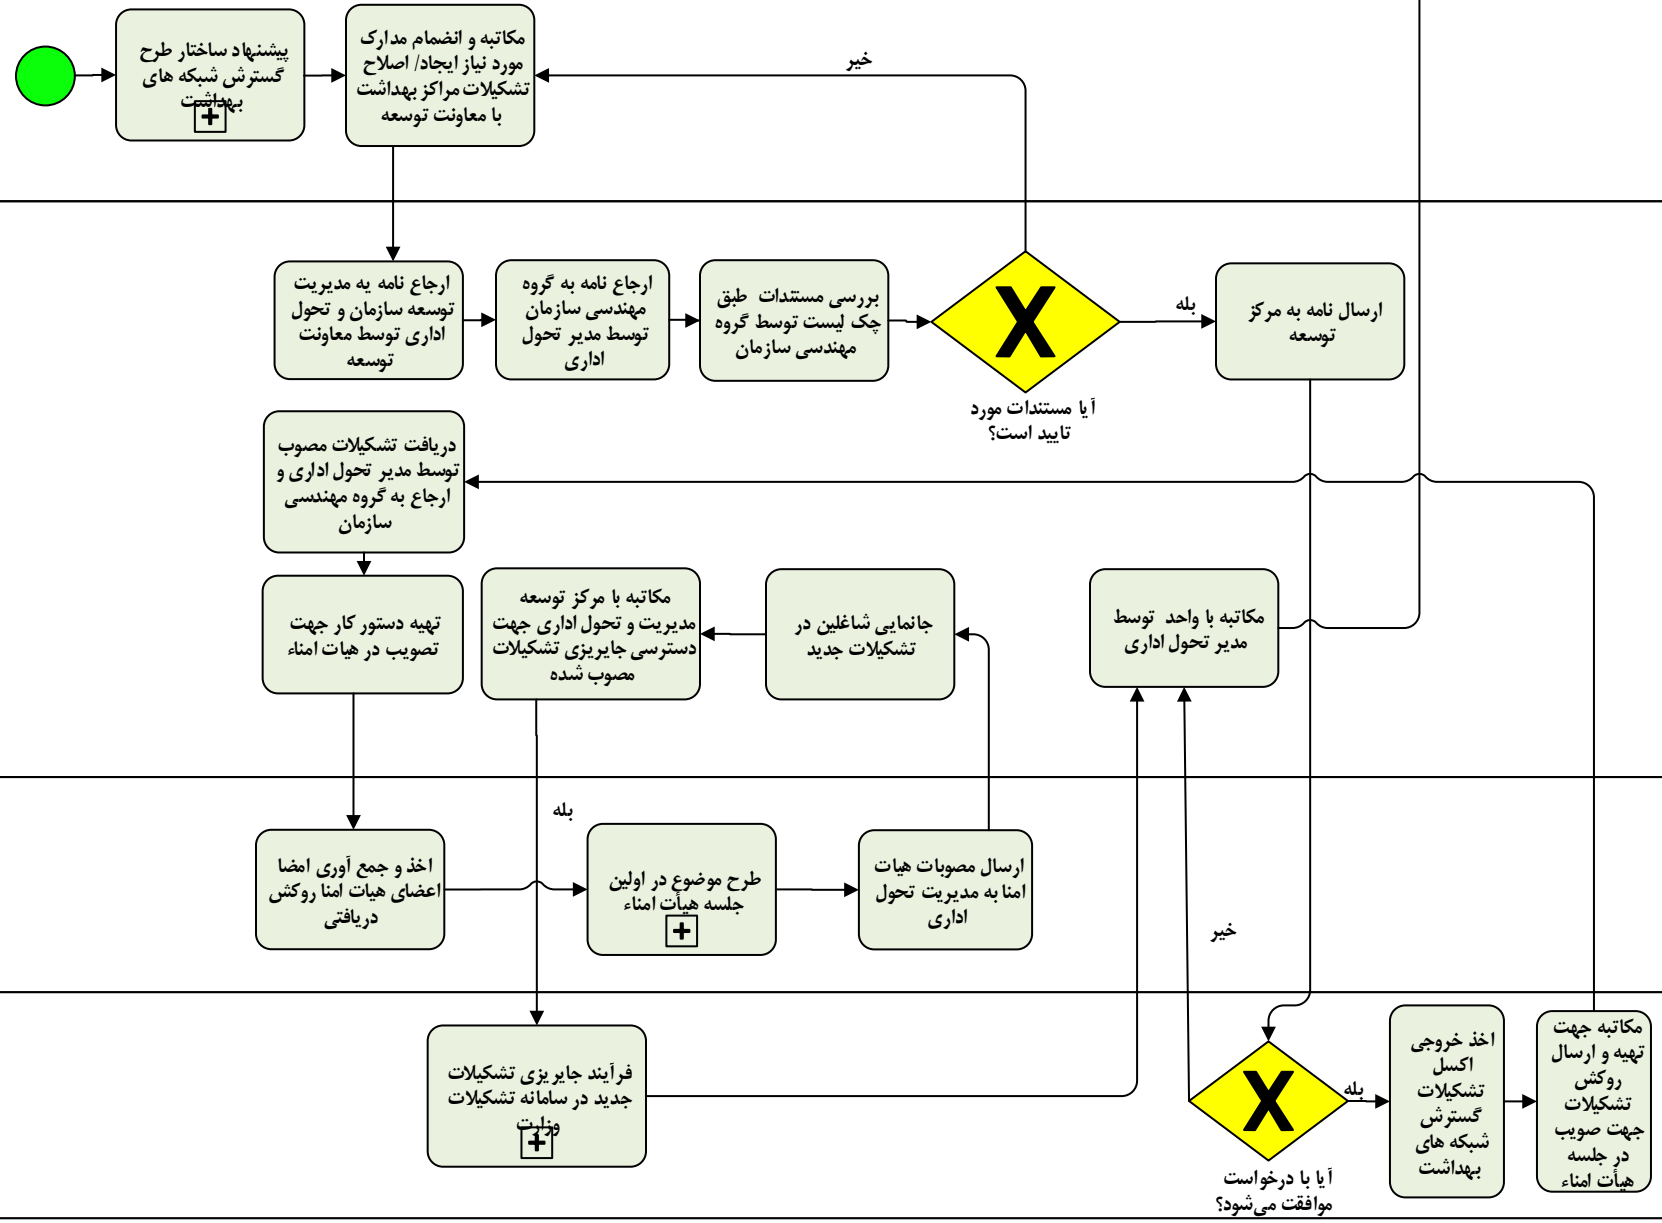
پیشنهاد ساختار طرح گسترش شبکه های بهداشت

مکاتبه و انضمام مدارک مورد نیاز ایجاد/ اصلاح تشکیلات مراکز بهداشت با معاونت توسعه

خیر

ارجاع نامه به مدیریت توسعه سازمان و تحول اداری توسط معاونت توسعه

ارجاع نامه به گروه مهندسی سازمان توسط مدیر تحول اداری

بررسی مستندات طبق چک لیست توسط گروه مهندسی سازمان

X

آیا مستندات مورد تایید است؟

بله

ارسال نامه به مرکز توسعه

دریافت تشکیلات مصوب توسط مدیر تحول اداری و ارجاع به گروه مهندسی سازمان

تهیه دستور کار جهت تصویب در هیات امناء

مکاتبه با مرکز توسعه مدیریت و تحول اداری جهت دسترسی جایریزی تشکیلات مصوب شده

جانمایی شاغلین در تشکیلات جدید

مکاتبه با واحد توسط مدیر تحول اداری

بله

اخذ و جمع آوری امضا اعضای هیات امنا روکش دریافتی

طرح موضوع در اولین جلسه هیأت امناء

ارسال مصوبات هیات امنا به مدیریت تحول اداری

خیر

فرآیند جایر یزی تشکیلات جدید در سامانه تشکیلات وزارت

X

آیا با درخواست موافقت می‌شود؟

بله

اخذ خروجی اکسل تشکیلات گسترش شبکه های بهداشت

مکاتبه جهت تهیه و ارسال روکش تشکیلات جهت صویب در جلسه هیأت امناء